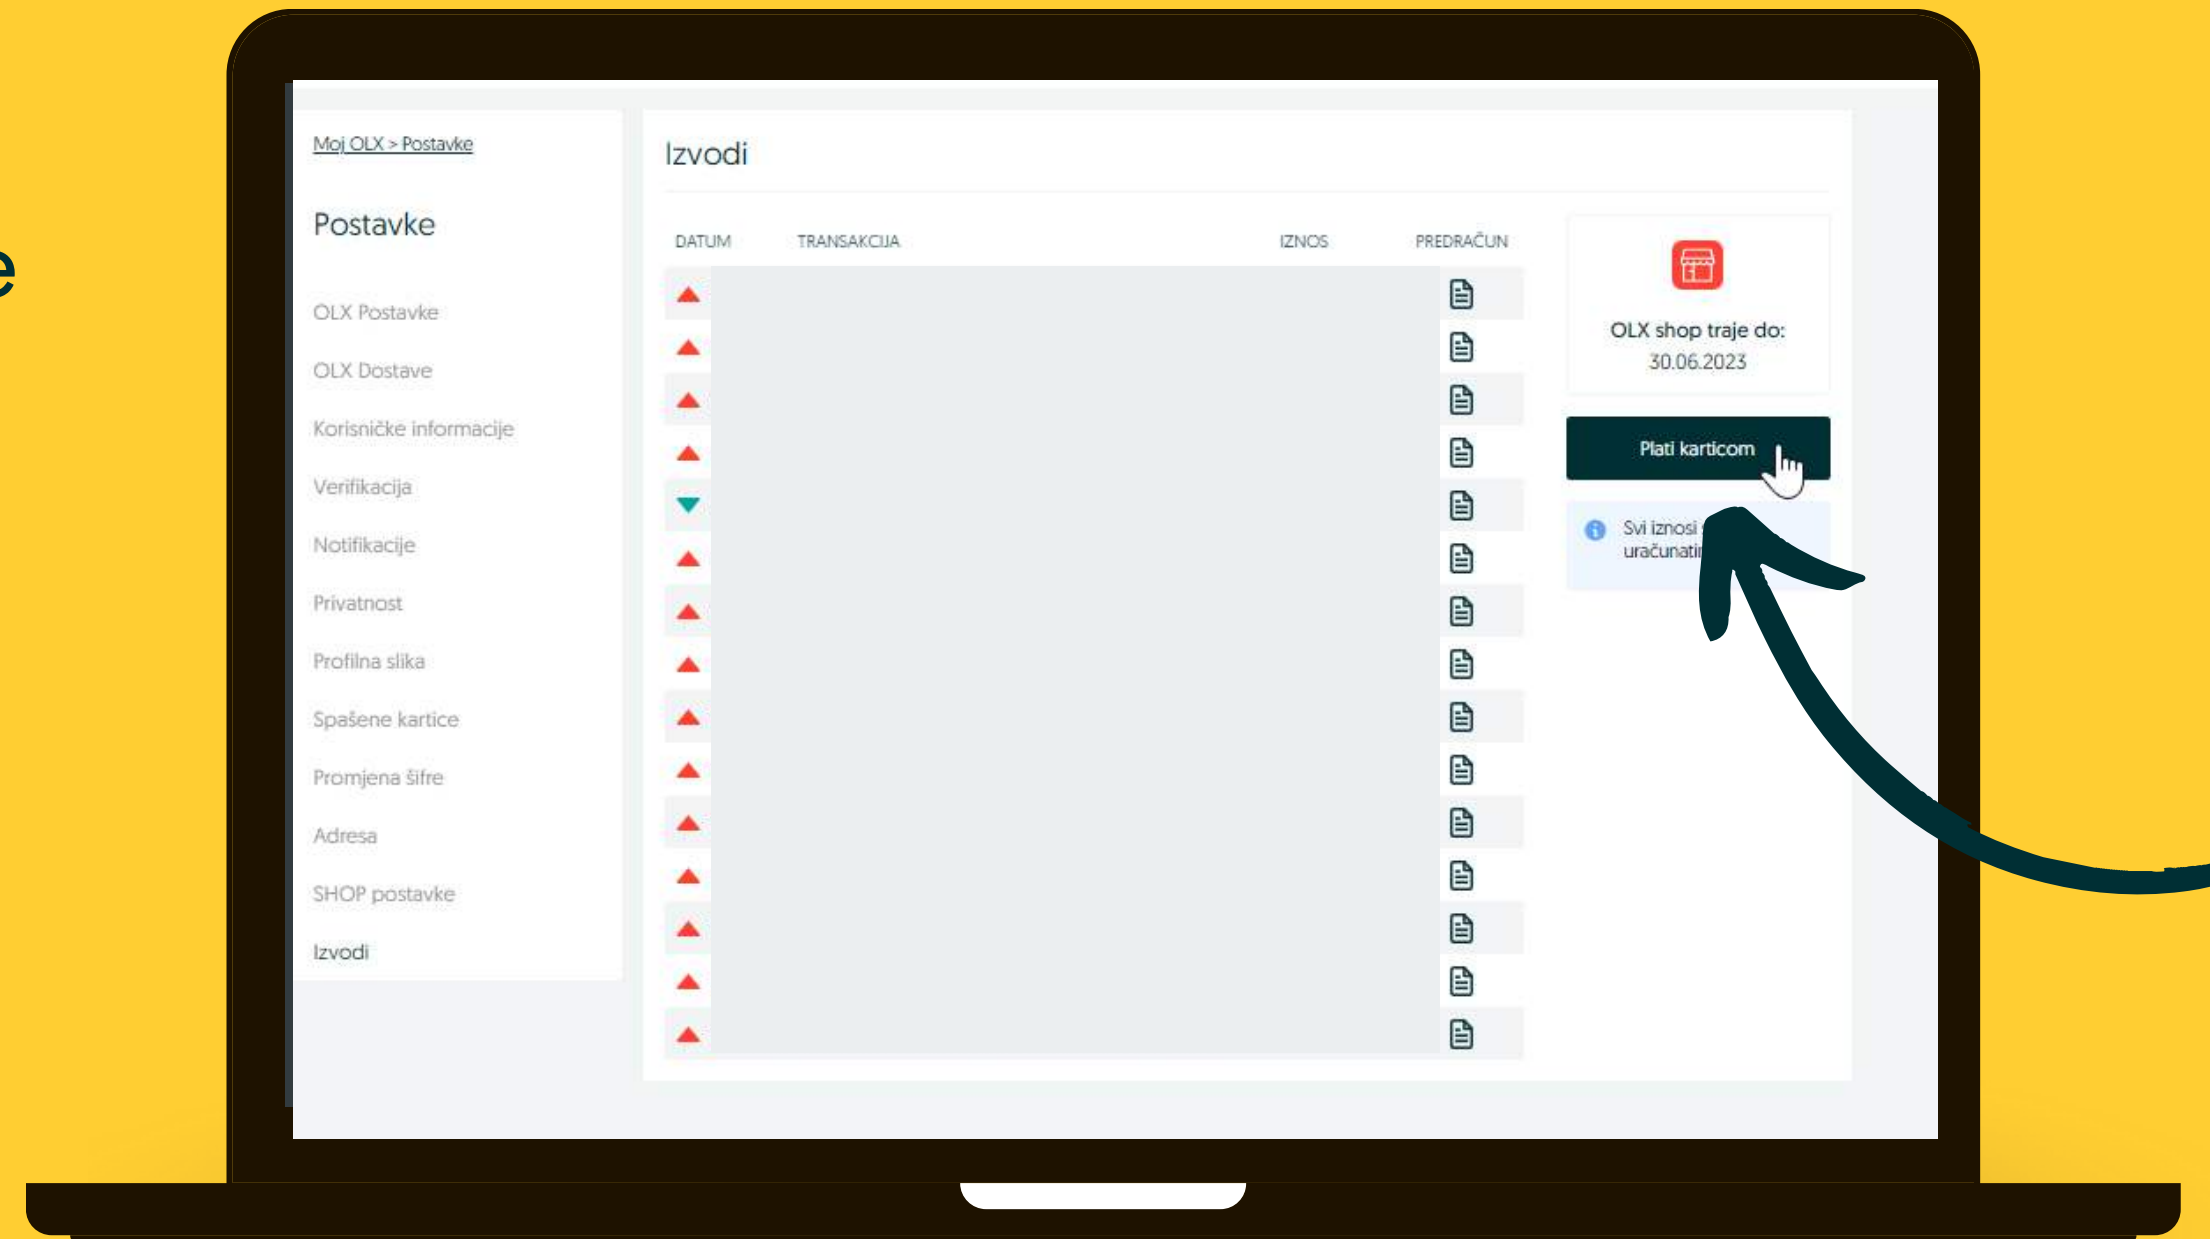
e

Moj OLX > Postavke

Postavke

OLX Postavke
OLX Dostave
Korisničke informacije
Verifikacija
Notifikacije
Privatnost
Profilna slika
Spašene kartice
Promjena šifre
Adresa
SHOP postavke
Izvodi

Izvodi

| DATUM | TRANSAKCIJA | IZNOS | PREDRAČUN |
|---|---|---|---|

OLX shop traje do:
30.06.2023

Plati karticom

Svi iznosi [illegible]
uračunati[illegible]